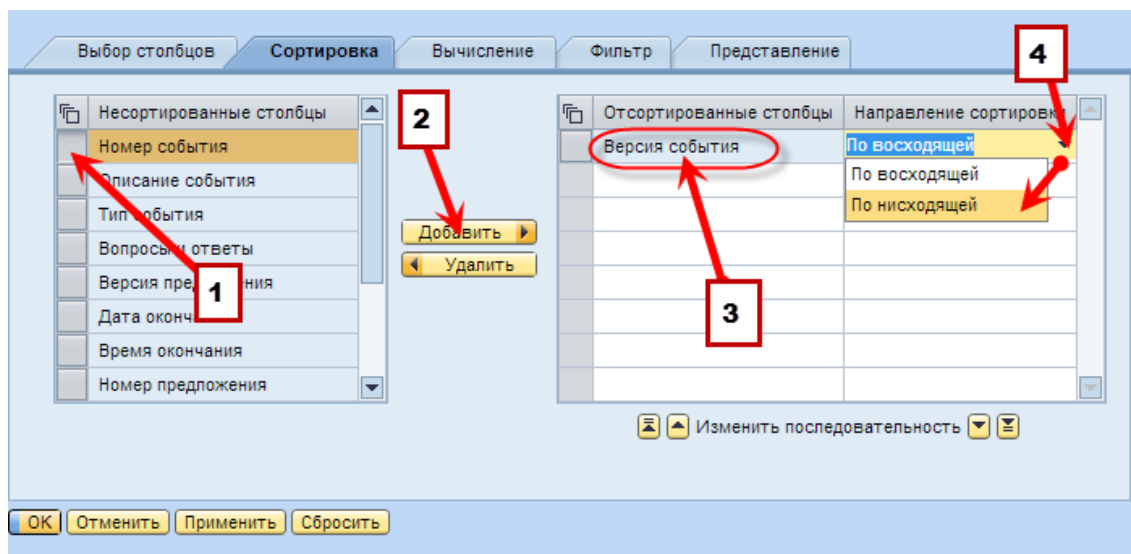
Выбор столбцов | Сортировка | Вычисление | Фильтр | Представление

| Несортированные столбцы |
|---|
| Номер события |
| Описание события |
| Тип события |
| Вопросы ответы |
| Версия пред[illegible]ния |
| Дата оконч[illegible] |
| Время окончания |
| Номер предложения |

Добавить
Удалить

| Отсортированные столбцы | Направление сортировк |
|---|---|
| Версия события | По восходящей |

По восходящей
По нисходящей

Изменить последовательность

1
2
3
4

OK Отменить Применить Сбросить